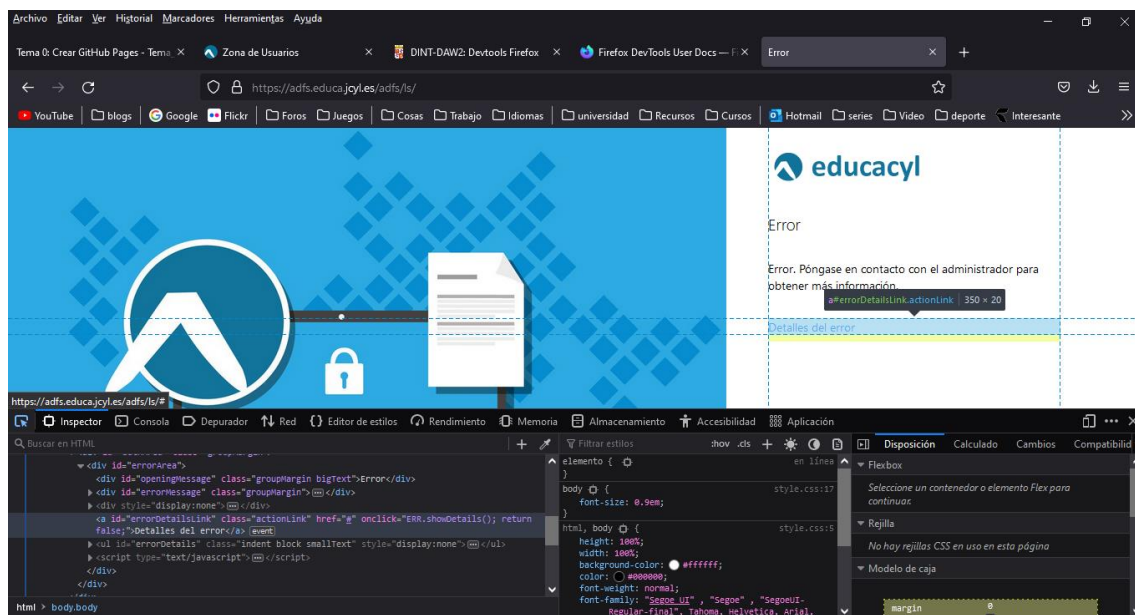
Archivo Editar Ver Historial Marcadores Herramientas Ayuda

Tema 0: Crear GitHub Pages - Tema × | Zona de Usuarios × | DINT-DAW2: Devtools Firefox × | Firefox DevTools User Docs — F × | Error × | +

https://adfs.educa.jcyl.es/adfs/ls/

YouTube | blogs | Google | Flickr | Foros | Juegos | Cosas | Trabajo | Idiomas | universidad | Recursos | Cursos | Hotmail | series | Video | deporte | Interesante

educacyl

Error

Error. Póngase en contacto con el administrador para obtener más información.

a#errorDetailsLink.actionLink | 350 × 20

Detalles del error

https://adfs.educa.jcyl.es/adfs/ls/#

Inspector | Consola | Depurador | Red | Editor de estilos | Rendimiento | Memoria | Almacenamiento | Accesibilidad | Aplicación

Buscar en HTML

<div id="errorArea">
<div id="openingMessage" class="groupMargin bigText">Error</div>
<div id="errorMessage" class="groupMargin">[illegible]</div>
<div style="display:none">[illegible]</div>
<a id="errorDetailsLink" class="actionLink" href="#" onclick="ERR.showDetails(); return false;">Detalles del error</a> event
<ul id="errorDetails" class="indent block smallText" style="display:none">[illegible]</ul>
<script type="text/javascript">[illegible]</script>
</div>
</div>

html > body.body

Filtrar estilos :hov .cls +

elemento { en línea
}
body { style.css:17
font-size: 0.9em;
}
html, body { style.css:5
height: 100%;
width: 100%;
background-color: #ffffff;
color: #000000;
font-weight: normal;
font-family: "Segoe UI", "Segoe", "SegoeUI-Regular-final", Tahoma, Helvetica, Arial,

Disposición | Calculado | Cambios | Compatibilid

Flexbox
Seleccione un contenedor o elemento Flex para continuar.
Rejilla
No hay rejillas CSS en uso en esta página
Modelo de caja
margin 0